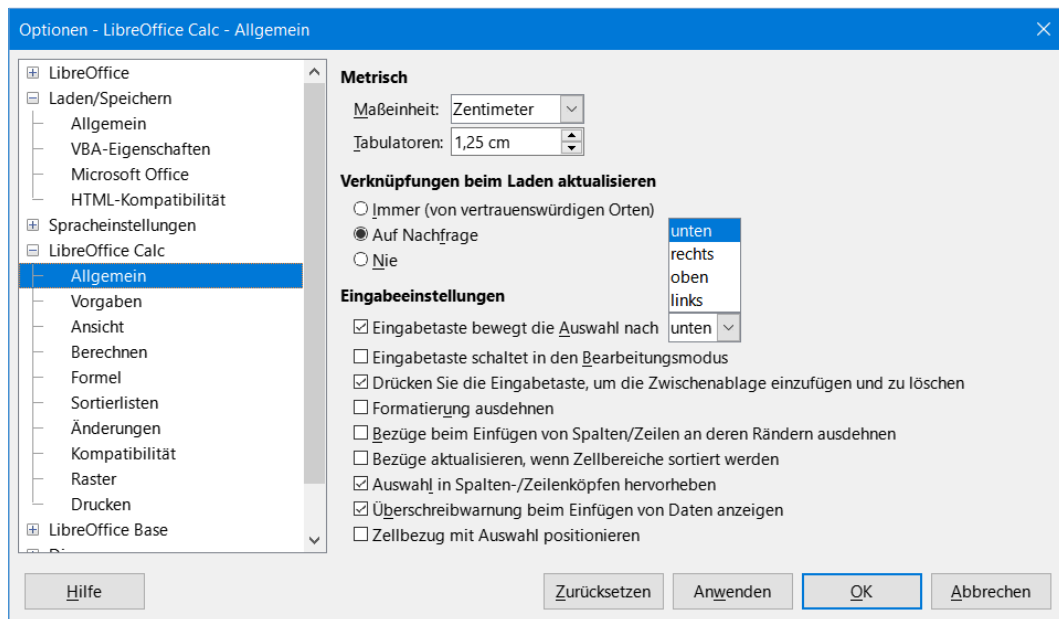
Optionen - LibreOffice Calc - Allgemein

LibreOffice
Laden/Speichern
Allgemein
VBA-Eigenschaften
Microsoft Office
HTML-Kompatibilität
Spracheinstellungen
LibreOffice Calc
Allgemein
Vorgaben
Ansicht
Berechnen
Formel
Sortierlisten
Änderungen
Kompatibilität
Raster
Drucken
LibreOffice Base
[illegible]

Metrisch
Maßeinheit: Zentimeter
Tabulatoren: 1,25 cm

Verknüpfungen beim Laden aktualisieren
Immer (von vertrauenswürdigen Orten)
Auf Nachfrage
Nie

unten
rechts
oben
links

Eingabeeinstellungen
Eingabetaste bewegt die Auswahl nach unten
Eingabetaste schaltet in den Bearbeitungsmodus
Drücken Sie die Eingabetaste, um die Zwischenablage einzufügen und zu löschen
Formatierung ausdehnen
Bezüge beim Einfügen von Spalten/Zeilen an deren Rändern ausdehnen
Bezüge aktualisieren, wenn Zellbereiche sortiert werden
Auswahl in Spalten-/Zeilenköpfen hervorheben
Überschreibwarnung beim Einfügen von Daten anzeigen
Zellbezug mit Auswahl positionieren

Hilfe
Zurücksetzen
Anwenden
OK
Abbrechen